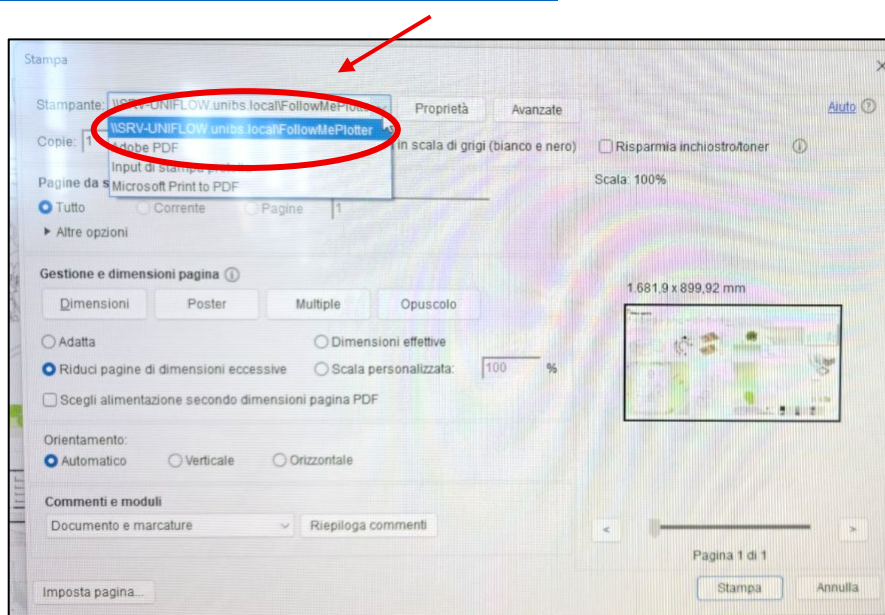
Stampa

Stampante: \\SRV-UNIFLOW.unibs.local\FollowMePlotter

Proprietà

Avanzate

Aiuto

\\SRV-UNIFLOW.unibs.local\FollowMePlotter
Adobe PDF
Input di stampa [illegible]
Microsoft Print to PDF

Copie: 1

in scala di grigi (bianco e nero)

Risparmia inchiostro/toner

Pagine da s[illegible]

Scala: 100%

Tutto Corrente Pagine 1

Altre opzioni

Gestione e dimensioni pagina

Dimensioni Poster Multiple Opuscolo

1.681,9 x 899,92 mm

Adatta

Dimensioni effettive

Riduci pagine di dimensioni eccessive

Scala personalizzata: 100 %

Scegli alimentazione secondo dimensioni pagina PDF

Orientamento:

Automatico Verticale Orizzontale

Commenti e moduli

Documento e marcature

Riepiloga commenti

< >

Pagina 1 di 1

Imposta pagina...

Stampa

Annulla